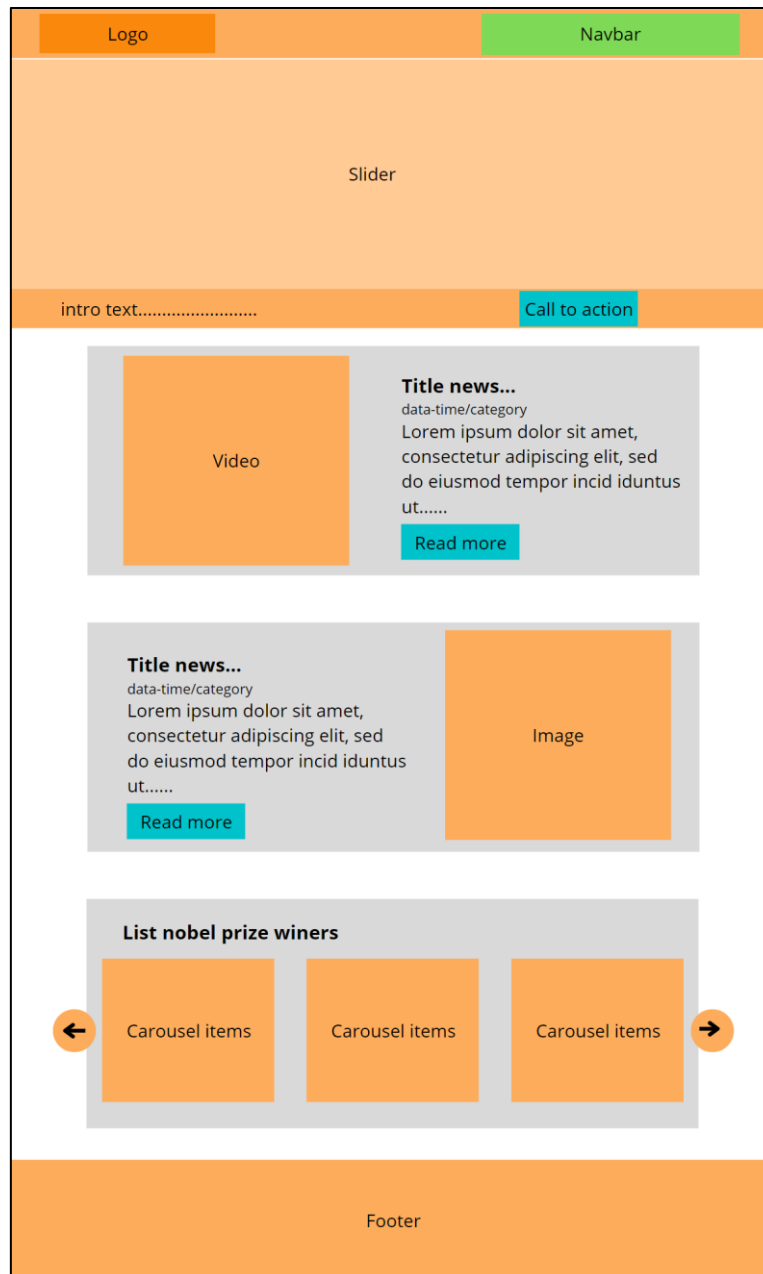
Logo

Navbar

Slider

intro text.........................

Call to action

Video

**Title news...**
data-time/category
Lorem ipsum dolor sit amet, consectetur adipiscing elit, sed do eiusmod tempor incid iduntus ut......

Read more

**Title news...**
data-time/category
Lorem ipsum dolor sit amet, consectetur adipiscing elit, sed do eiusmod tempor incid iduntus ut......

Read more

Image

**List nobel prize winers**

Carousel items

Carousel items

Carousel items

Footer